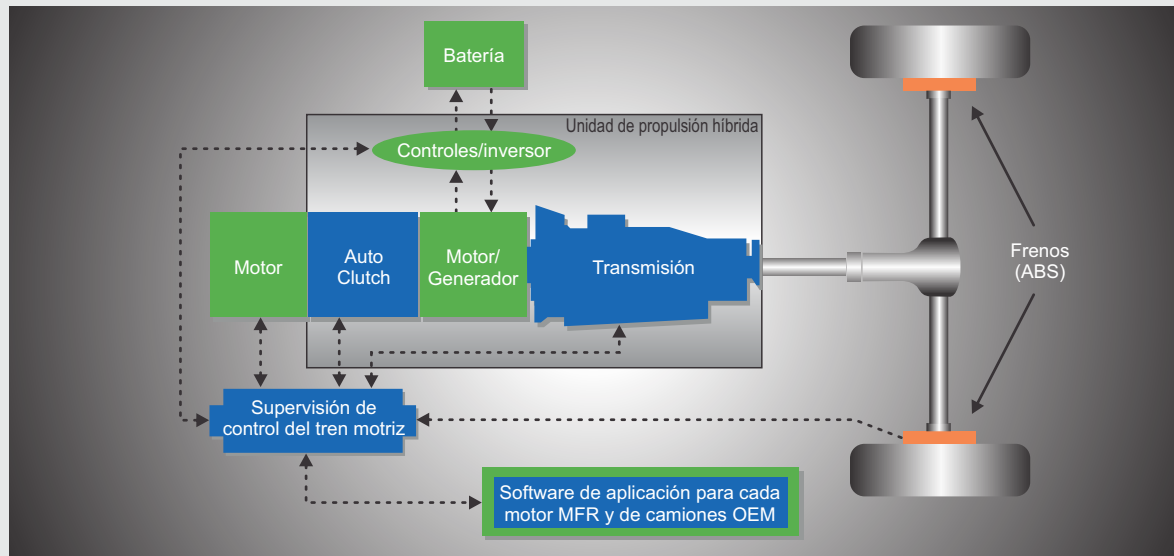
Batería

Unidad de propulsión híbrida

Controles/inversor

Motor

Auto Clutch

Motor/ Generador

Transmisión

Frenos (ABS)

Supervisión de control del tren motriz

Software de aplicación para cada motor MFR y de camiones OEM